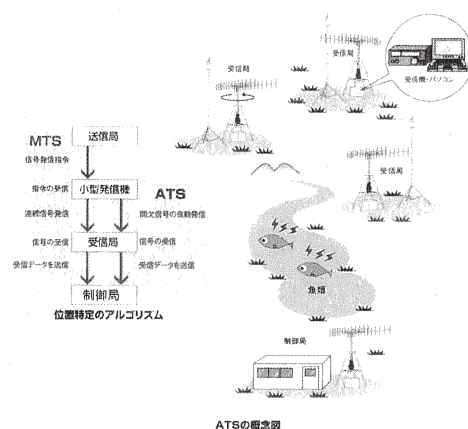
受信局

受信局

受信機・パソコン

MTS

送信局

信号発信指令

指令の受信

小型発信機

ATS

連続信号発信

間欠信号の自動発信

受信局

受信局

信号の受信

信号の受信

受信データを送信

受信データを送信

制御局

位置特定のアルゴリズム

魚類

制御局

ATSの概念図